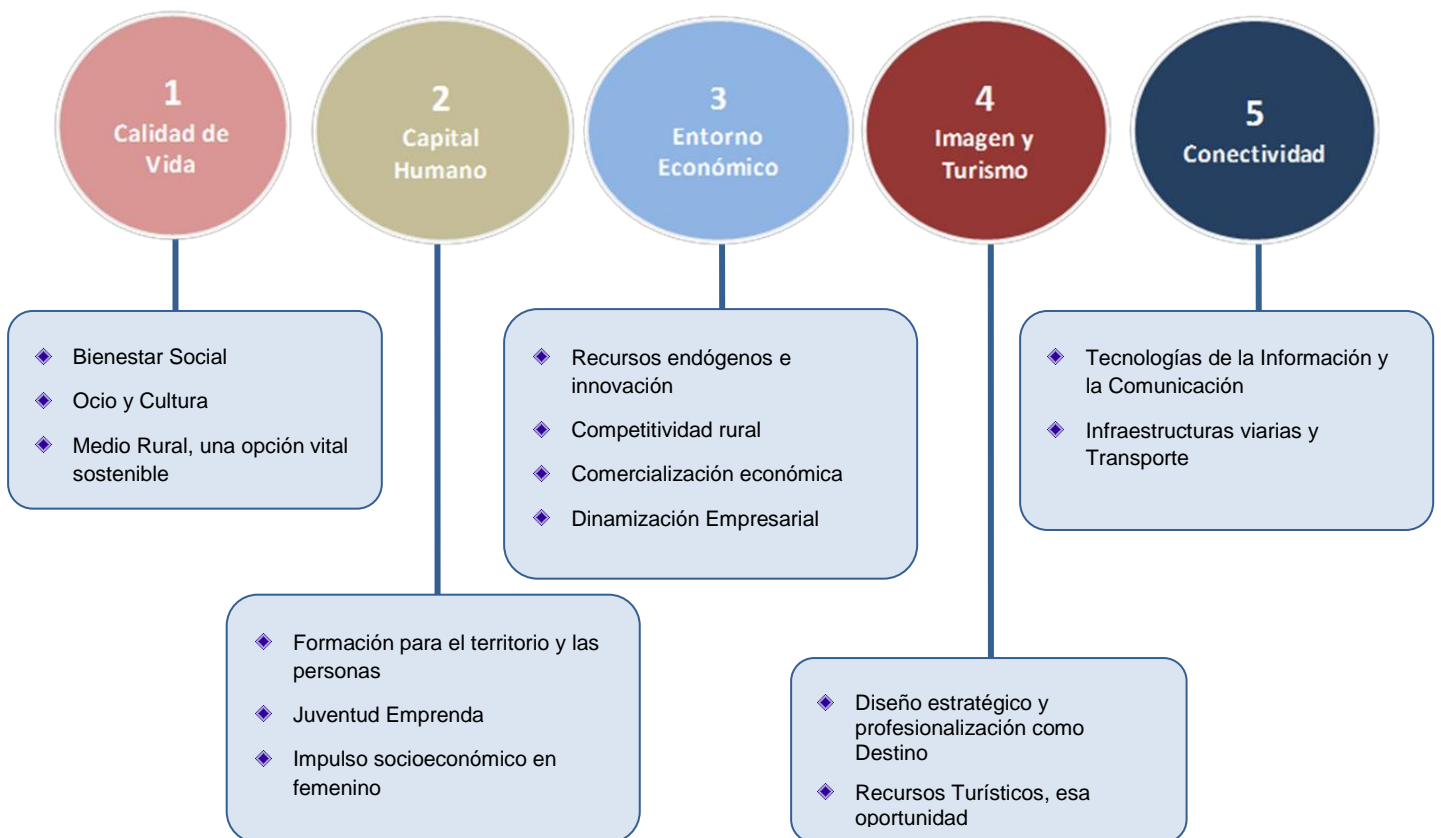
1
Calidad de Vida

2
Capital Humano

3
Entorno Económico

4
Imagen y Turismo

5
Conectividad

◆ Bienestar Social
◆ Ocio y Cultura
◆ Medio Rural, una opción vital sostenible

◆ Recursos endógenos e innovación
◆ Competitividad rural
◆ Comercialización económica
◆ Dinamización Empresarial

◆ Tecnologías de la Información y la Comunicación
◆ Infraestructuras viarias y Transporte

◆ Formación para el territorio y las personas
◆ Juventud Emprenda
◆ Impulso socioeconómico en femenino

◆ Diseño estratégico y profesionalización como Destino
◆ Recursos Turísticos, esa oportunidad